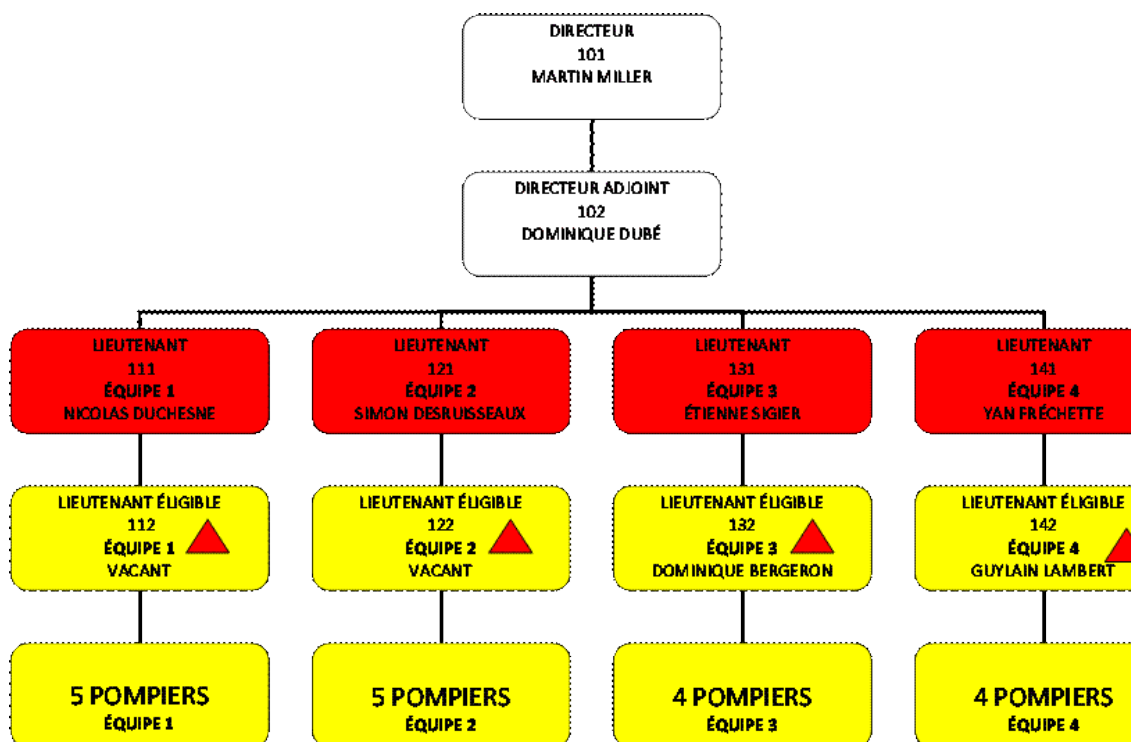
DIRECTEUR
101
MARTIN MILLER

DIRECTEUR ADJOINT
102
DOMINIQUE DUBÉ

LIEUTENANT
111
ÉQUIPE 1
NICOLAS DUCHESNE

LIEUTENANT
121
ÉQUIPE 2
SIMON DESRUISSEAUX

LIEUTENANT
131
ÉQUIPE 3
ÉTIENNE SIGIER

LIEUTENANT
141
ÉQUIPE 4
YAN FRÉCHETTE

LIEUTENANT ÉLIGIBLE
112
ÉQUIPE 1
VACANT

LIEUTENANT ÉLIGIBLE
122
ÉQUIPE 2
VACANT

LIEUTENANT ÉLIGIBLE
132
ÉQUIPE 3
DOMINIQUE BERGERON

LIEUTENANT ÉLIGIBLE
142
ÉQUIPE 4
GUYLAIN LAMBERT

5 POMPIERS
ÉQUIPE 1

5 POMPIERS
ÉQUIPE 2

4 POMPIERS
ÉQUIPE 3

4 POMPIERS
ÉQUIPE 4